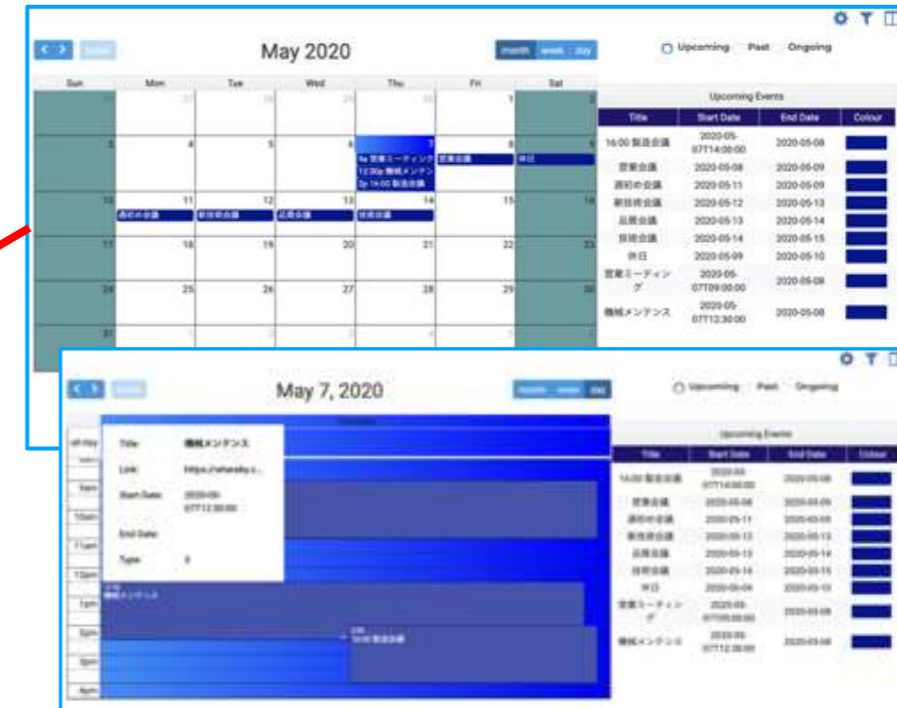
today

May 2020

month week day

Upcoming Past Ongoing

| Sun | Mon | Tue | Wed | Thu | Fri | Sat |
|---|---|---|---|---|---|---|
| 26 | 27 | 28 | 29 | 30 | 1 | 2 |
| 3 | 4 | 5 | 6 | 7<br>9a 営業ミーティング<br>12:30p 機械メンテン<br>2p 16:00 製造会議 | 8<br>営業会議 | 9<br>休日 |
| 10 | 11<br>週初め会議 | 12<br>新技術会議 | 13<br>品質会議 | 14<br>技術会議 | 15 | 16 |
| 17 | 18 | 19 | 20 | 21 | 22 | 23 |
| 24 | 25 | 26 | 27 | 28 | 29 | 30 |
| 31 | 1 | 2 | 3 | 4 | 5 | 6 |

Upcoming Events

| Title | Start Date | End Date | Colour |
|---|---|---|---|
| 16:00 製造会議 | 2020-05-07T14:00:00 | 2020-05-08 | |
| 営業会議 | 2020-05-08 | 2020-05-09 | |
| 週初め会議 | 2020-05-11 | 2020-05-09 | |
| 新技術会議 | 2020-05-12 | 2020-05-13 | |
| 品質会議 | 2020-05-13 | 2020-05-14 | |
| 技術会議 | 2020-05-14 | 2020-05-15 | |
| 休日 | 2020-05-09 | 2020-05-10 | |
| 営業ミーティング | 2020-05-07T09:00:00 | 2020-05-08 | |
| 機械メンテンス | 2020-05-07T12:30:00 | 2020-05-08 | |

today

May 7, 2020

month week day

Upcoming Past Ongoing

Thursday

all-day

9am

10am

11am

12pm

1pm

2pm

3pm

4pm

Title: 機械メンテンス

Link: https://sharesky.c...

Start Date: 2020-05-07T12:30:00

End Date:

Type: 0

12:30
機械メンテンス

2:00
16:00 製造会議

Upcoming Events

| Title | Start Date | End Date | Colour |
|---|---|---|---|
| 16:00 製造会議 | 2020-05-07T14:00:00 | 2020-05-08 | |
| 営業会議 | 2020-05-08 | 2020-05-09 | |
| 週初め会議 | 2020-05-11 | 2020-05-09 | |
| 新技術会議 | 2020-05-12 | 2020-05-13 | |
| 品質会議 | 2020-05-13 | 2020-05-14 | |
| 技術会議 | 2020-05-14 | 2020-05-15 | |
| 休日 | 2020-05-09 | 2020-05-10 | |
| 営業ミーティング | 2020-05-07T09:00:00 | 2020-05-08 | |
| 機械メンテンス | 2020-05-07T12:30:00 | 2020-05-08 | |